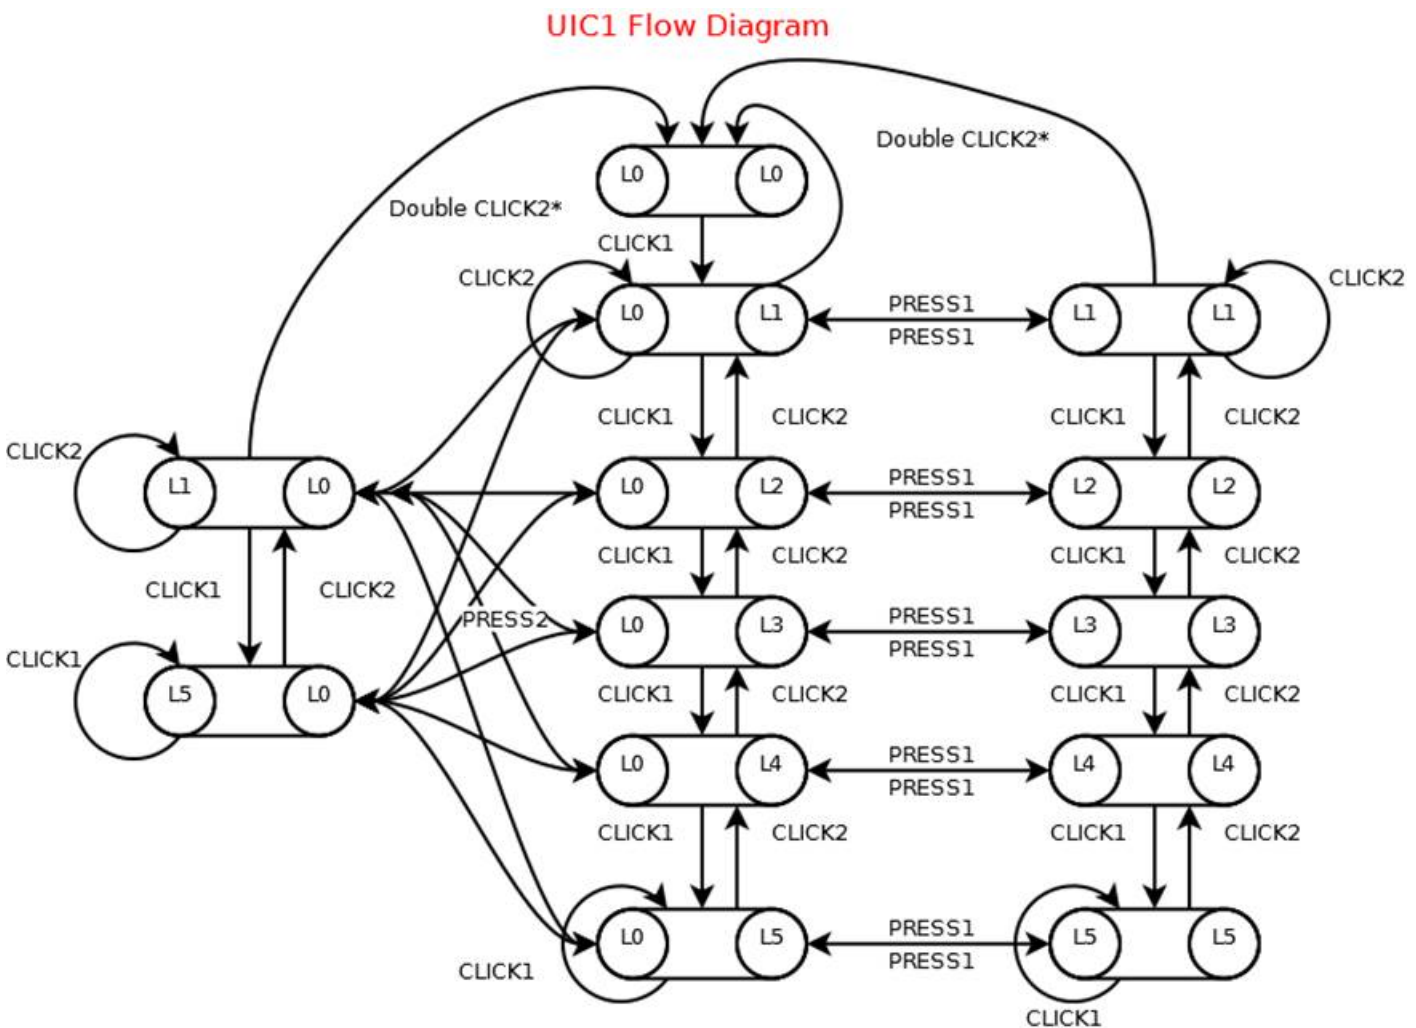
UIC1 Flow Diagram

Double CLICK2*

Double CLICK2*

L0 L0

CLICK1

CLICK2

L0 L1

PRESS1
PRESS1

L1 L1

CLICK2

CLICK1 CLICK2

CLICK1 CLICK2

CLICK2

L1 L0

L0 L2

PRESS1
PRESS1

L2 L2

CLICK1 CLICK2

CLICK1 CLICK2

CLICK1 CLICK2

PRESS2

L0 L3

PRESS1
PRESS1

L3 L3

CLICK1

L5 L0

CLICK1 CLICK2

CLICK1 CLICK2

L0 L4

PRESS1
PRESS1

L4 L4

CLICK1 CLICK2

CLICK1 CLICK2

L0 L5

PRESS1
PRESS1

L5 L5

CLICK1

CLICK1